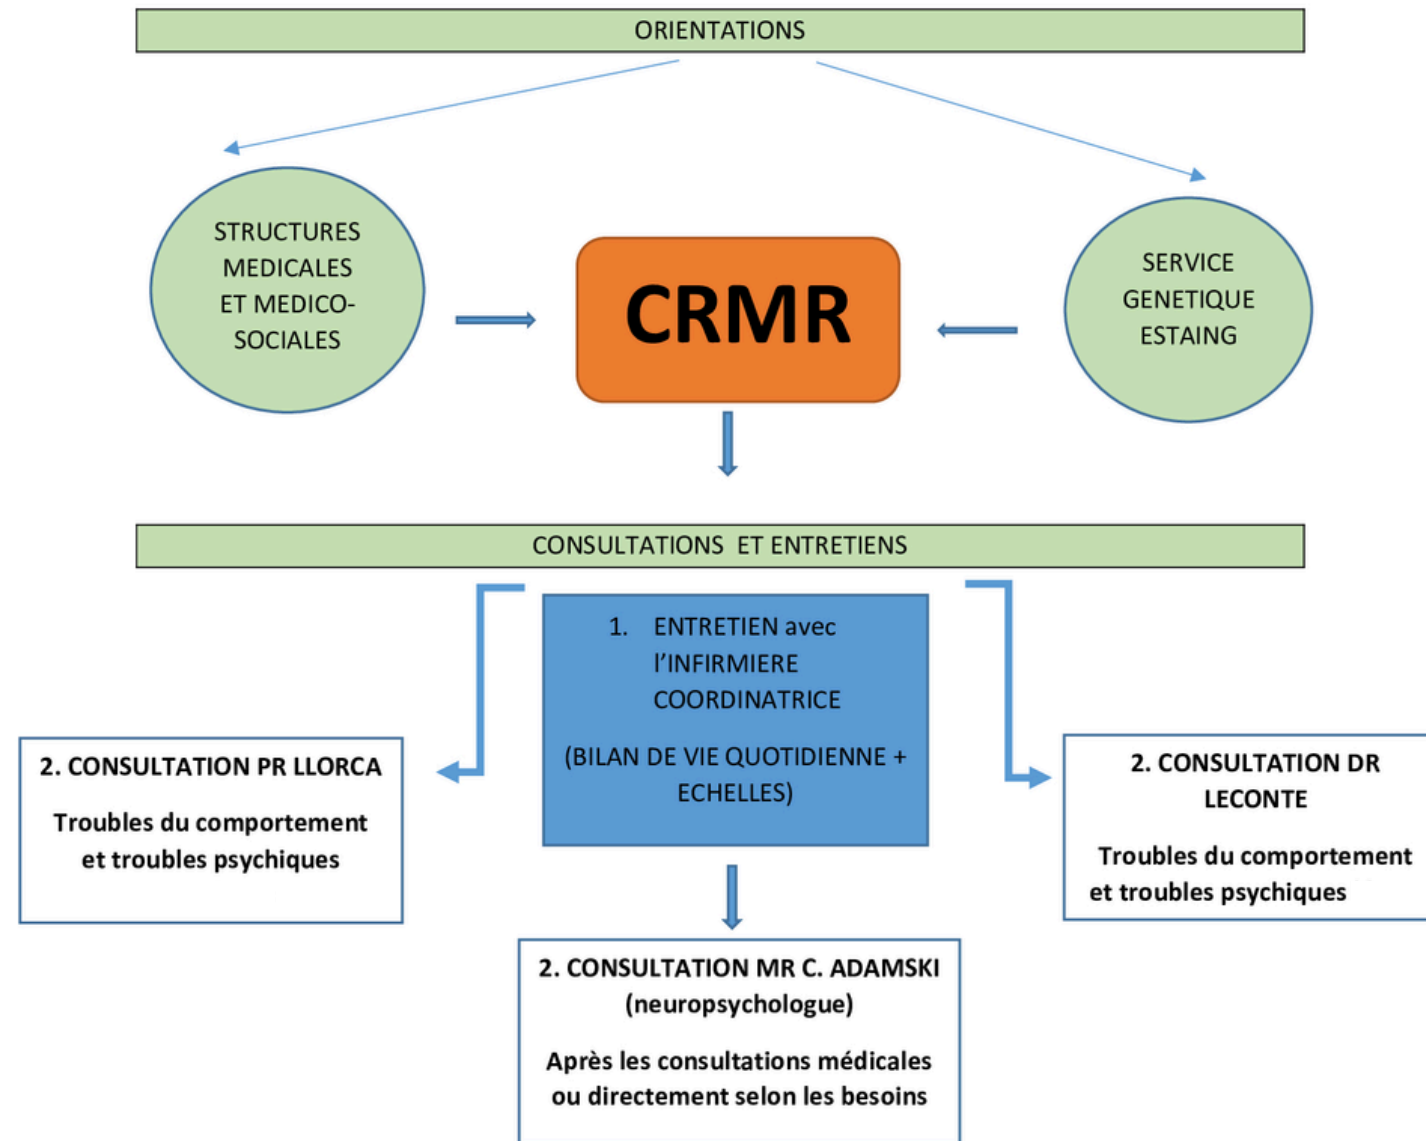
ORIENTATIONS

STRUCTURES MEDICALES ET MEDICO-SOCIALES

CRMR

SERVICE GENETIQUE ESTAING

CONSULTATIONS ET ENTRETIENS

1. ENTRETIEN avec l'INFIRMIERE COORDINATRICE

(BILAN DE VIE QUOTIDIENNE + ECHELLES)

2. CONSULTATION PR LLORCA

Troubles du comportement et troubles psychiques

2. CONSULTATION DR LECONTE

Troubles du comportement et troubles psychiques

2. CONSULTATION MR C. ADAMSKI (neuropsychologue)

Après les consultations médicales ou directement selon les besoins